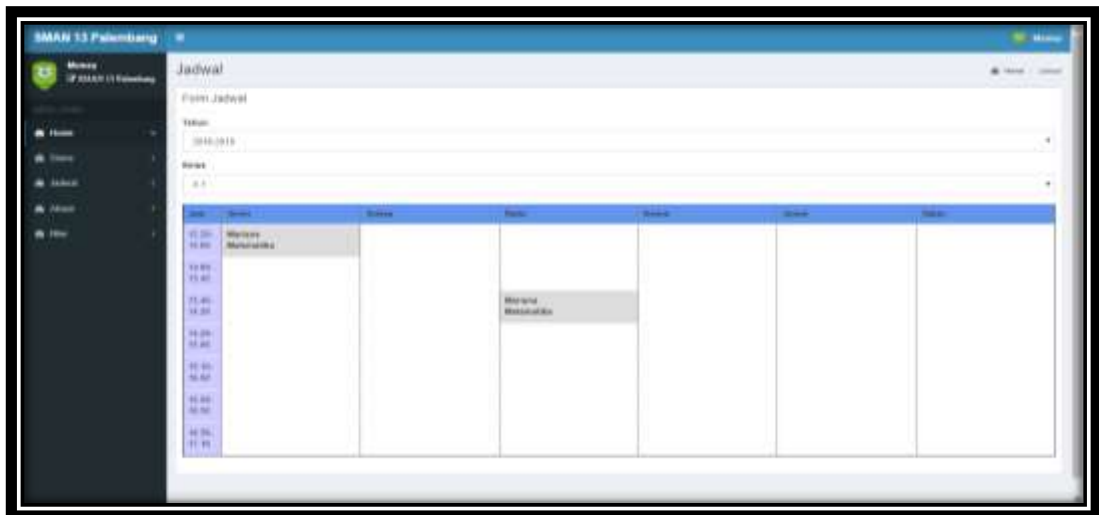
SMAN 13 Palembang

Merina
SMAN 13 Palembang

Home
Siswa
Jadwal
Absen
Nilai

Merina

Jadwal

Home / Jadwal

Form Jadwal

Tahun
2018/2019

Kelas
X.1

| Jam | Senin | Selasa | Rabu | Kamis | Jumat | Sabtu |
|---|---|---|---|---|---|---|
| 07.30-08.00 | Mariana Matematika | | | | | |
| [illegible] | | | | | | |
| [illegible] | | | Mariana Matematika | | | |
| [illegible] | | | | | | |
| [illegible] | | | | | | |
| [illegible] | | | | | | |
| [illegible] | | | | | | |